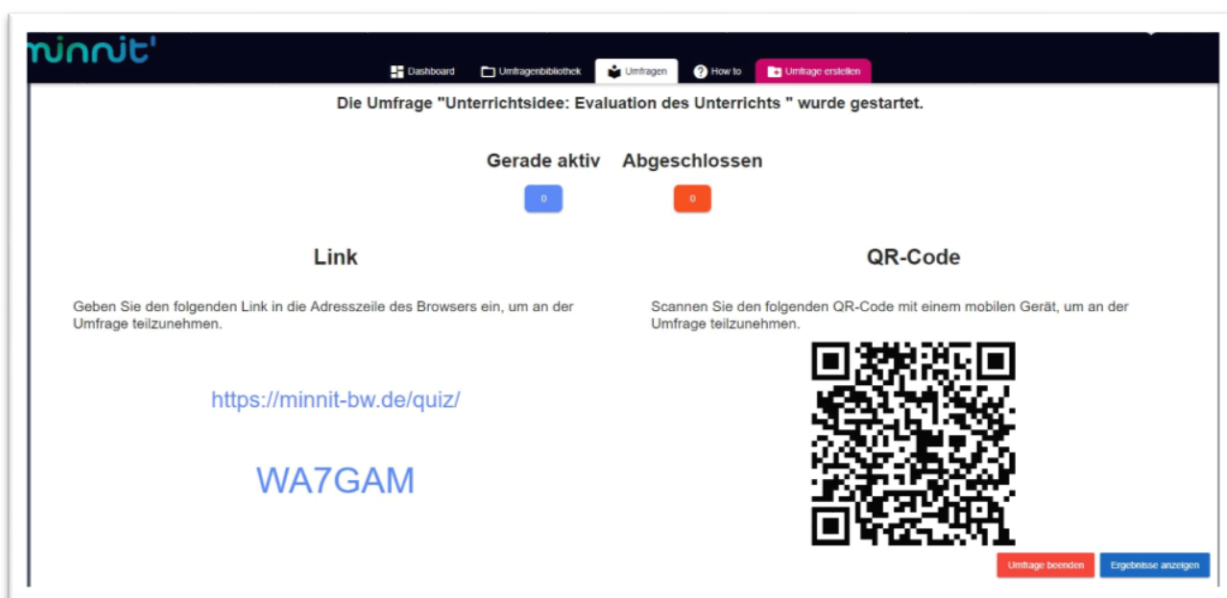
minnit'

Dashboard Umfragenbibliothek Umfragen How to Umfrage erstellen

Die Umfrage "Unterrichtsidee: Evaluation des Unterrichts " wurde gestartet.

Gerade aktiv Abgeschlossen

0 0

Link

Geben Sie den folgenden Link in die Adresszeile des Browsers ein, um an der Umfrage teilzunehmen.

https://minnit-bw.de/quiz/

WA7GAM

QR-Code

Scannen Sie den folgenden QR-Code mit einem mobilen Gerät, um an der Umfrage teilzunehmen.

Umfrage beenden Ergebnisse anzeigen